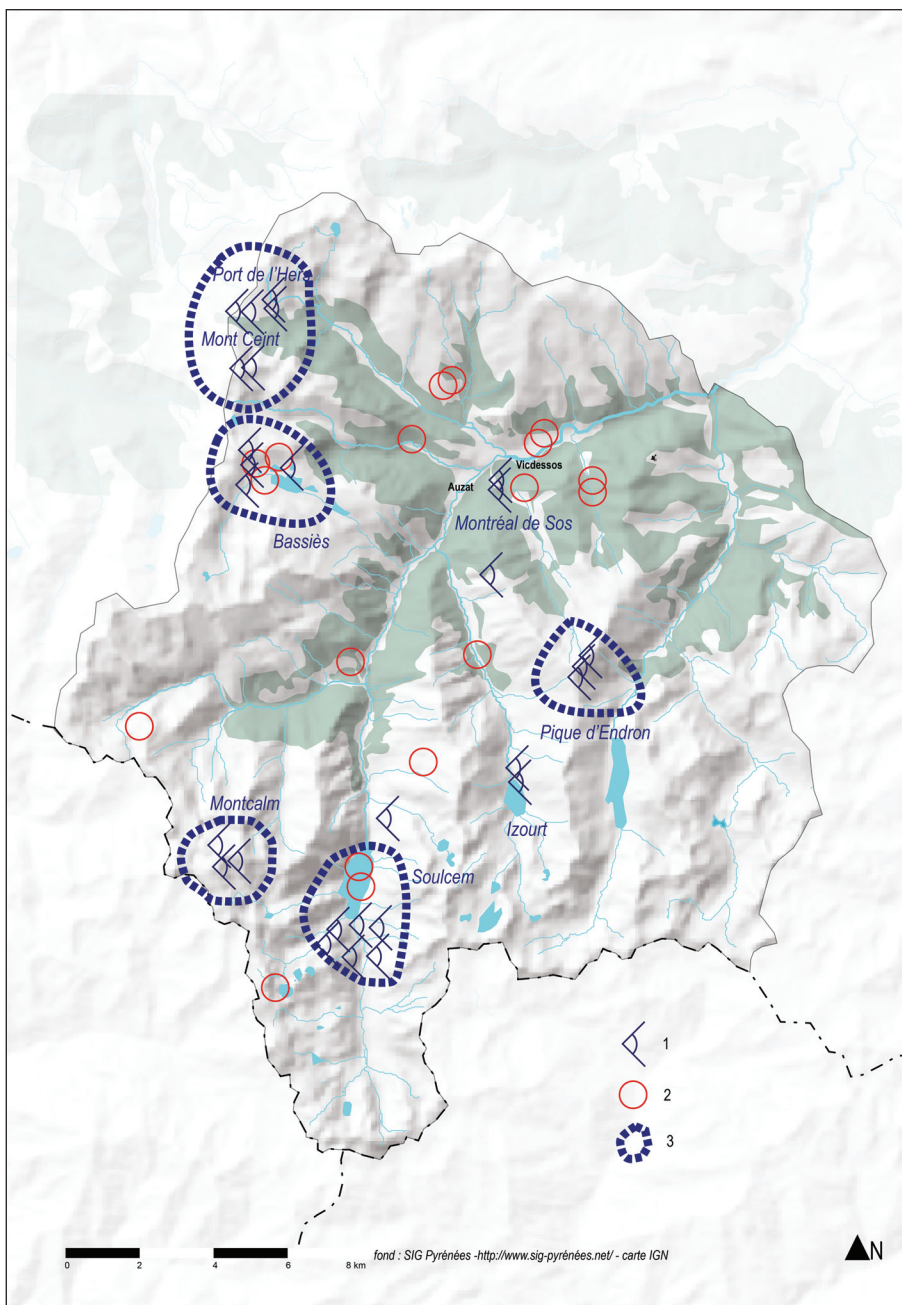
Port de l'Hers

Mont Ceint

Bassiès

Auzat

Vicdessos

Montréal de Sos

Pique d'Endron

Montcalm

Izourt

Soulcem

1

2

3

0 2 4 6 8 km

fond : SIG Pyrénées -http://www.sig-pyrénées.net/ - carte IGN

N